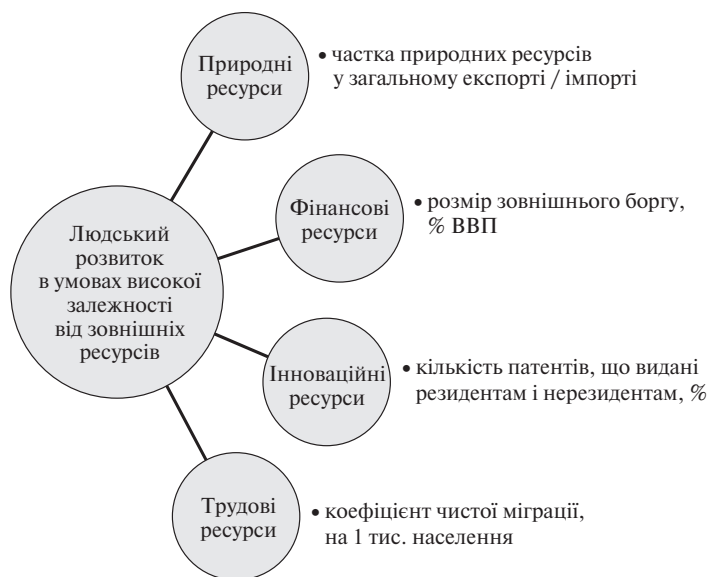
Природні ресурси

• частка природних ресурсів у загальному експорті / імпорті

Людський розвиток в умовах високої залежності від зовнішніх ресурсів

Фінансові ресурси

• розмір зовнішнього боргу, % ВВП

Інноваційні ресурси

• кількість патентів, що видані резидентам і нерезидентам, %

Трудові ресурси

• коефіцієнт чистої міграції, на 1 тис. населення